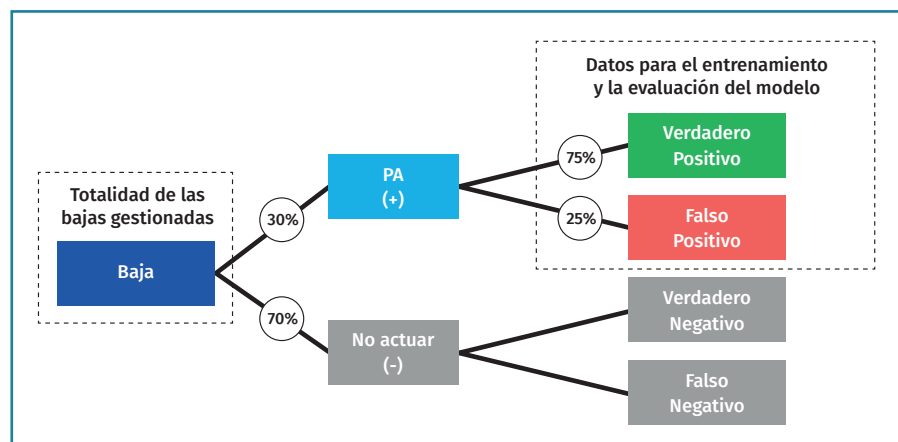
Datos para el entrenamiento y la evaluación del modelo

Totalidad de las bajas gestionadas

Baja

30%

70%

PA (+)

No actuar (-)

75%

25%

Verdadero Positivo

Falso Positivo

Verdadero Negativo

Falso Negativo